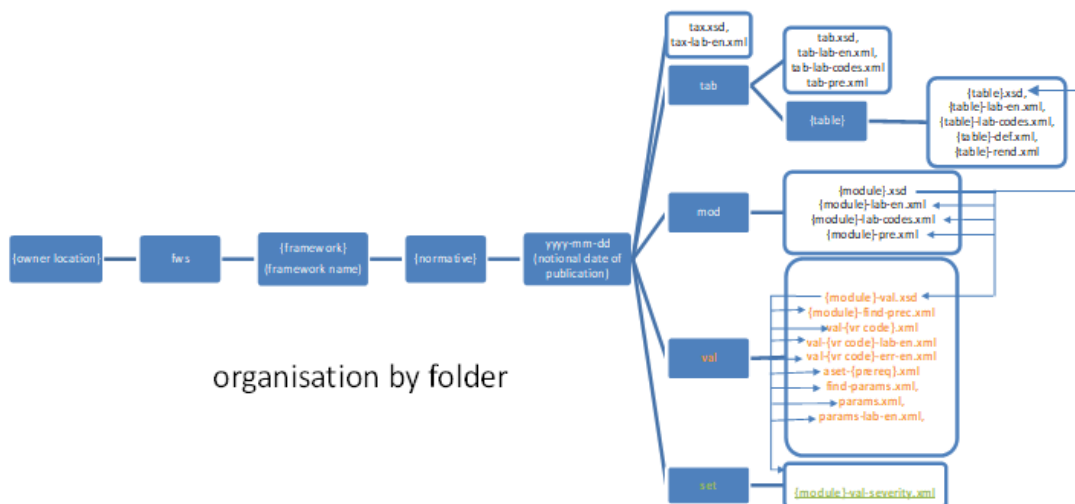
{owner location}

fws

{framework}
{framework name}

{normative}

yyyy-mm-dd
{notional date of publication}

tax.xsd,
tax-lab-en.xml

tab

tab.xsd,
tab-lab-en.xml,
tab-lab-codes.xml
tab-pre.xml

{table}

{table}.xsd,
{table}-lab-en.xml,
{table}-lab-codes.xml,
{table}-def.xml,
{table}-rend.xml

mod

{module}.xsd
{module}-lab-en.xml
{module}-lab-codes.xml
{module}-pre.xml

val

{module}-val.xsd
{module}-find-prec.xml
val-{vr code}.xml
val-{vr code}-lab-en.xml
val-{vr code}-err-en.xml
aset-{prereq}.xml
find-params.xml,
params.xml,
params-lab-en.xml,

set

{module}-val-severity.xml

organisation by folder